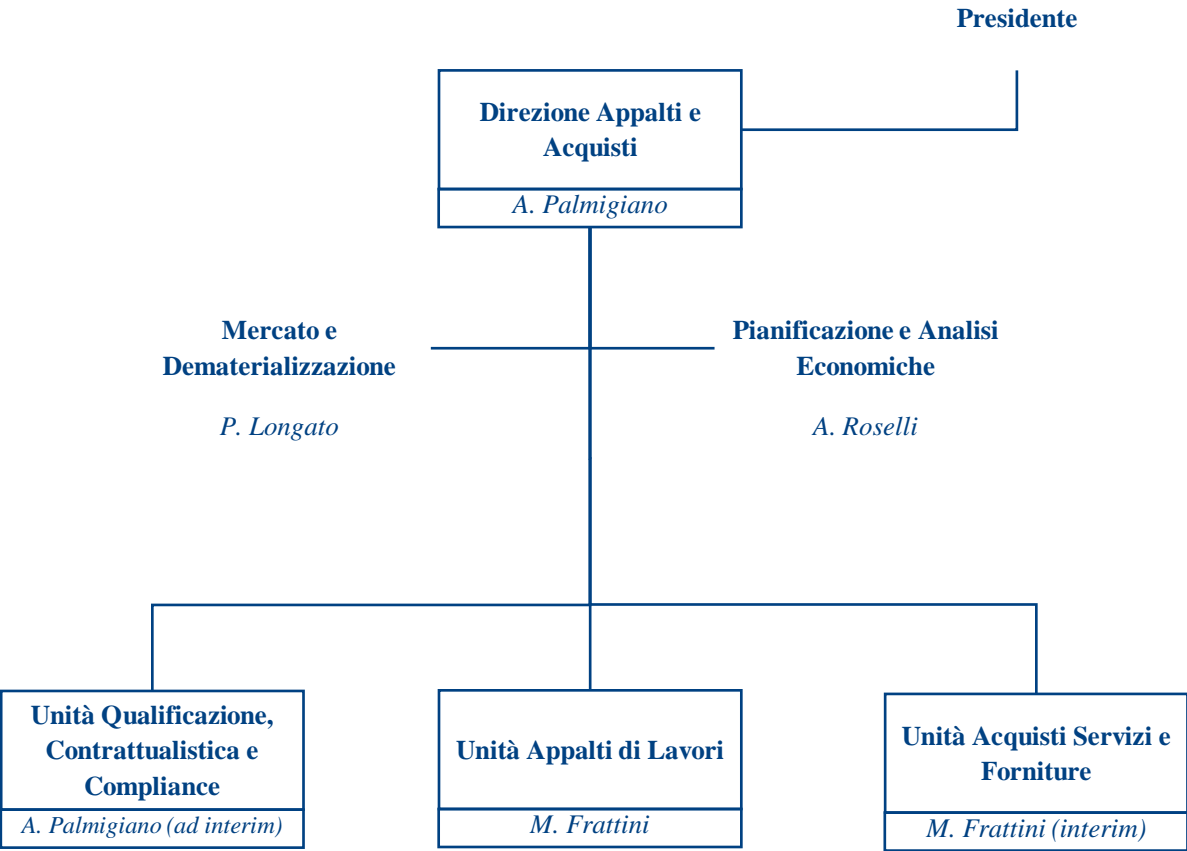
Presidente

Direzione Appalti e Acquisti

A. Palmigiano

Mercato e Dematerializzazione

P. Longato

Pianificazione e Analisi Economiche

A. Roselli

Unità Qualificazione, Contrattualistica e Compliance

A. Palmigiano (ad interim)

Unità Appalti di Lavori

M. Frattini

Unità Acquisti Servizi e Forniture

M. Frattini (interim)